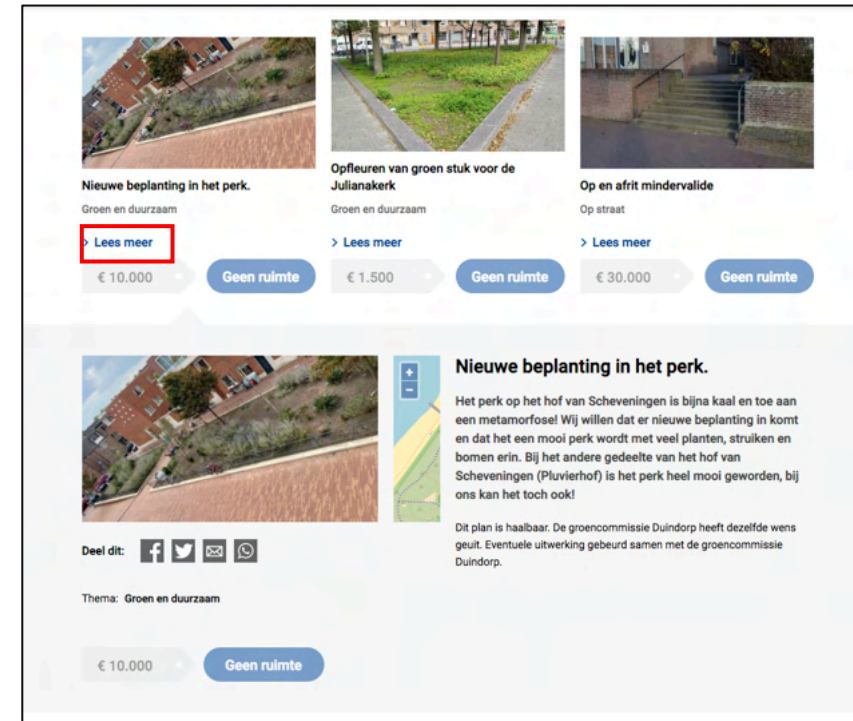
Nieuwe beplanting in het perk.

Groen en duurzaam

> Lees meer

€ 10.000

Geen ruimte

Opfleuren van groen stuk voor de Julianakerk

Groen en duurzaam

> Lees meer

€ 1.500

Geen ruimte

Op en afrit mindervalide

Op straat

> Lees meer

€ 30.000

Geen ruimte

+
−

Nieuwe beplanting in het perk.

Het perk op het hof van Scheveningen is bijna kaal en toe aan een metamorfose! Wij willen dat er nieuwe beplanting in komt en dat het een mooi perk wordt met veel planten, struiken en bomen erin. Bij het andere gedeelte van het hof van Scheveningen (Pluvierhof) is het perk heel mooi geworden, bij ons kan het toch ook!

Dit plan is haalbaar. De groencommissie Duindorp heeft dezelfde wens geuit. Eventuele uitwerking gebeurd samen met de groencommissie Duindorp.

Deel dit:

Thema: Groen en duurzaam

€ 10.000

Geen ruimte